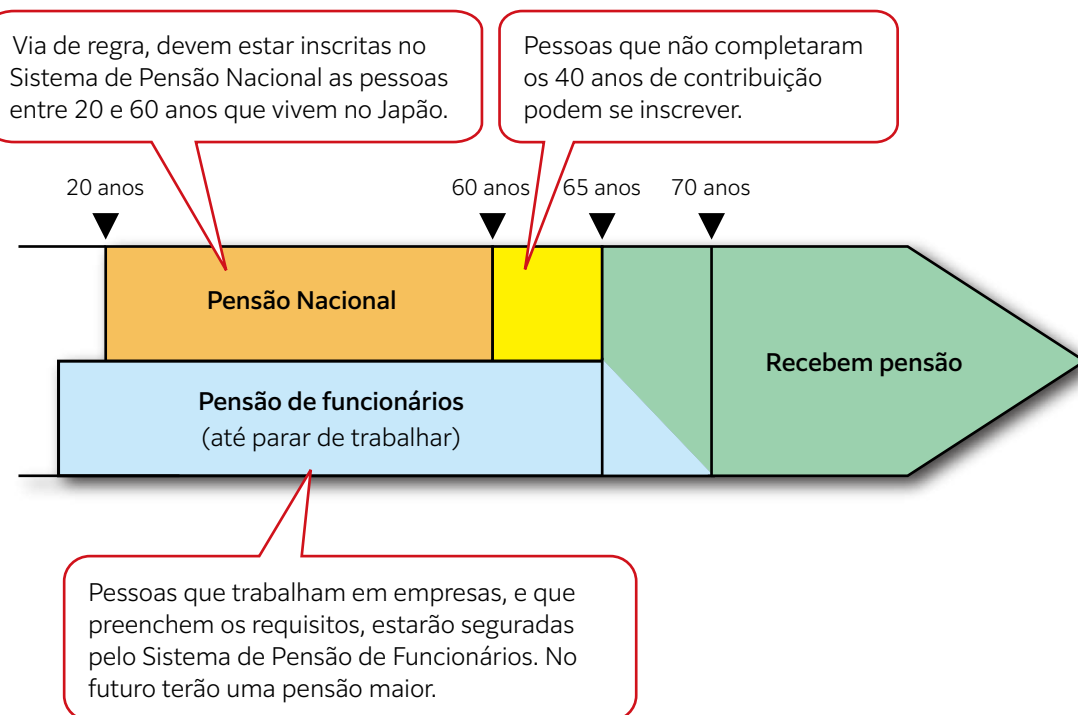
Via de regra, devem estar inscritas no Sistema de Pensão Nacional as pessoas entre 20 e 60 anos que vivem no Japão.

Pessoas que não completaram os 40 anos de contribuição podem se inscrever.

20 anos

60 anos

65 anos

70 anos

Pensão Nacional

Recebem pensão

Pensão de funcionários
(até parar de trabalhar)

Pessoas que trabalham em empresas, e que preenchem os requisitos, estarão seguradas pelo Sistema de Pensão de Funcionários. No futuro terão uma pensão maior.